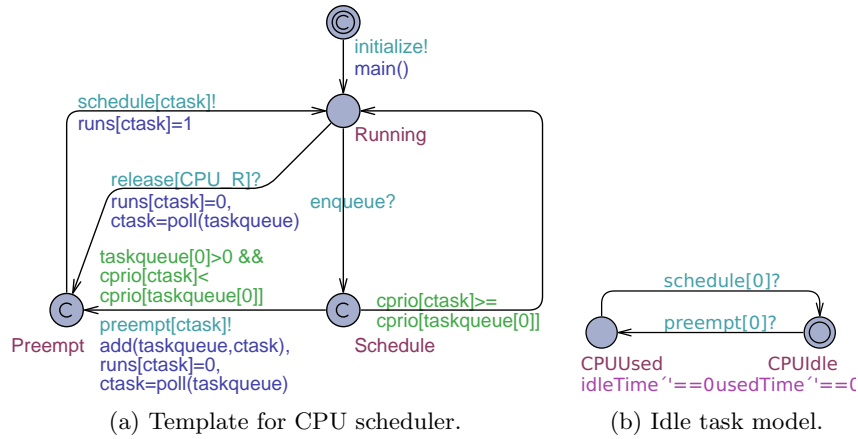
C

initialize!
main()

schedule[ctask]!
runs[ctask]=1

Running

release[CPU_R]?
runs[ctask]=0,
ctask=poll(taskqueue)

enqueue?

taskqueue[0]>0 &&
cprio[ctask]<
cprio[taskqueue[0]]

C

C

cprio[ctask]>=
cprio[taskqueue[0]]

Preempt

preempt[ctask]!
add(taskqueue,ctask),
runs[ctask]=0,
ctask=poll(taskqueue)

Schedule

(a) Template for CPU scheduler.

schedule[0]?

preempt[0]?

CPUUsed
idleTime´'==0

CPUIdle
usedTime´'==0

(b) Idle task model.